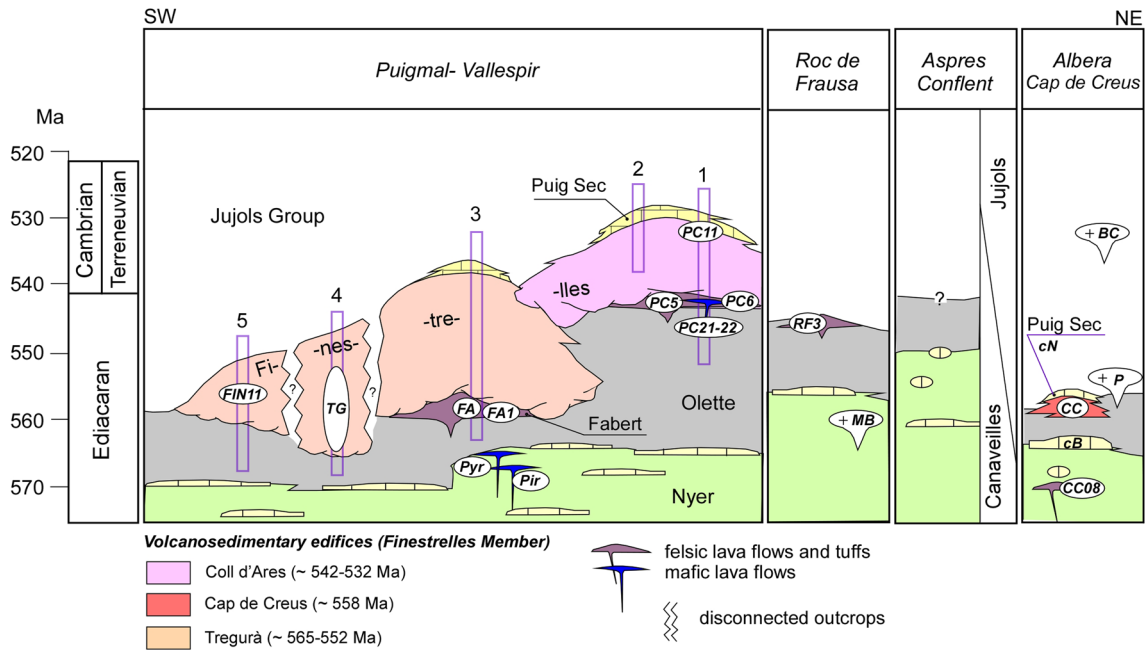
SW

NE

Ma

520

530

540

550

560

570

Cambrian

Terreneuvian

Ediacaran

Puigmal- Vallespir

Roc de Frausa

Aspres Conflent

Albera Cap de Creus

Jujols Group

Puig Sec

2

1

3

PC11

-lles

PC5

PC6

PC21-22

-tre-

4

5

-nes-

Fi-

?

?

TG

FIN11

FA

FA1

Fabert

Olette

Pyr

Pir

Nyer

RF3

+ MB

?

Jujols

Canaveilles

+ BC

Puig Sec

cN

+ P

CC

cB

CC08

Volcanosedimentary edifices (Finestrelles Member)

Coll d'Ares (~ 542-532 Ma)

Cap de Creus (~ 558 Ma)

Tregurà (~ 565-552 Ma)

felsic lava flows and tuffs

mafic lava flows

disconnected outcrops